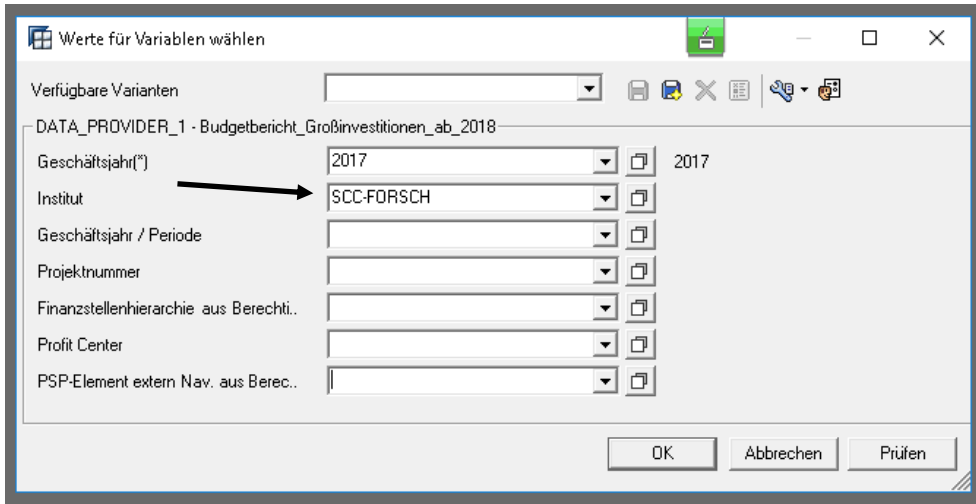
Werte für Variablen wählen

Verfügbare Varianten

DATA_PROVIDER_1 - Budgetbericht_Großinvestitionen_ab_2018

Geschäftsjahr(*) 2017 2017

Institut SCC-FORSCH

Geschäftsjahr / Periode

Projektnummer

Finanzstellenhierarchie aus Berechti..

Profit Center

PSP-Element extern Nav. aus Berec..

OK Abbrechen Prüfen